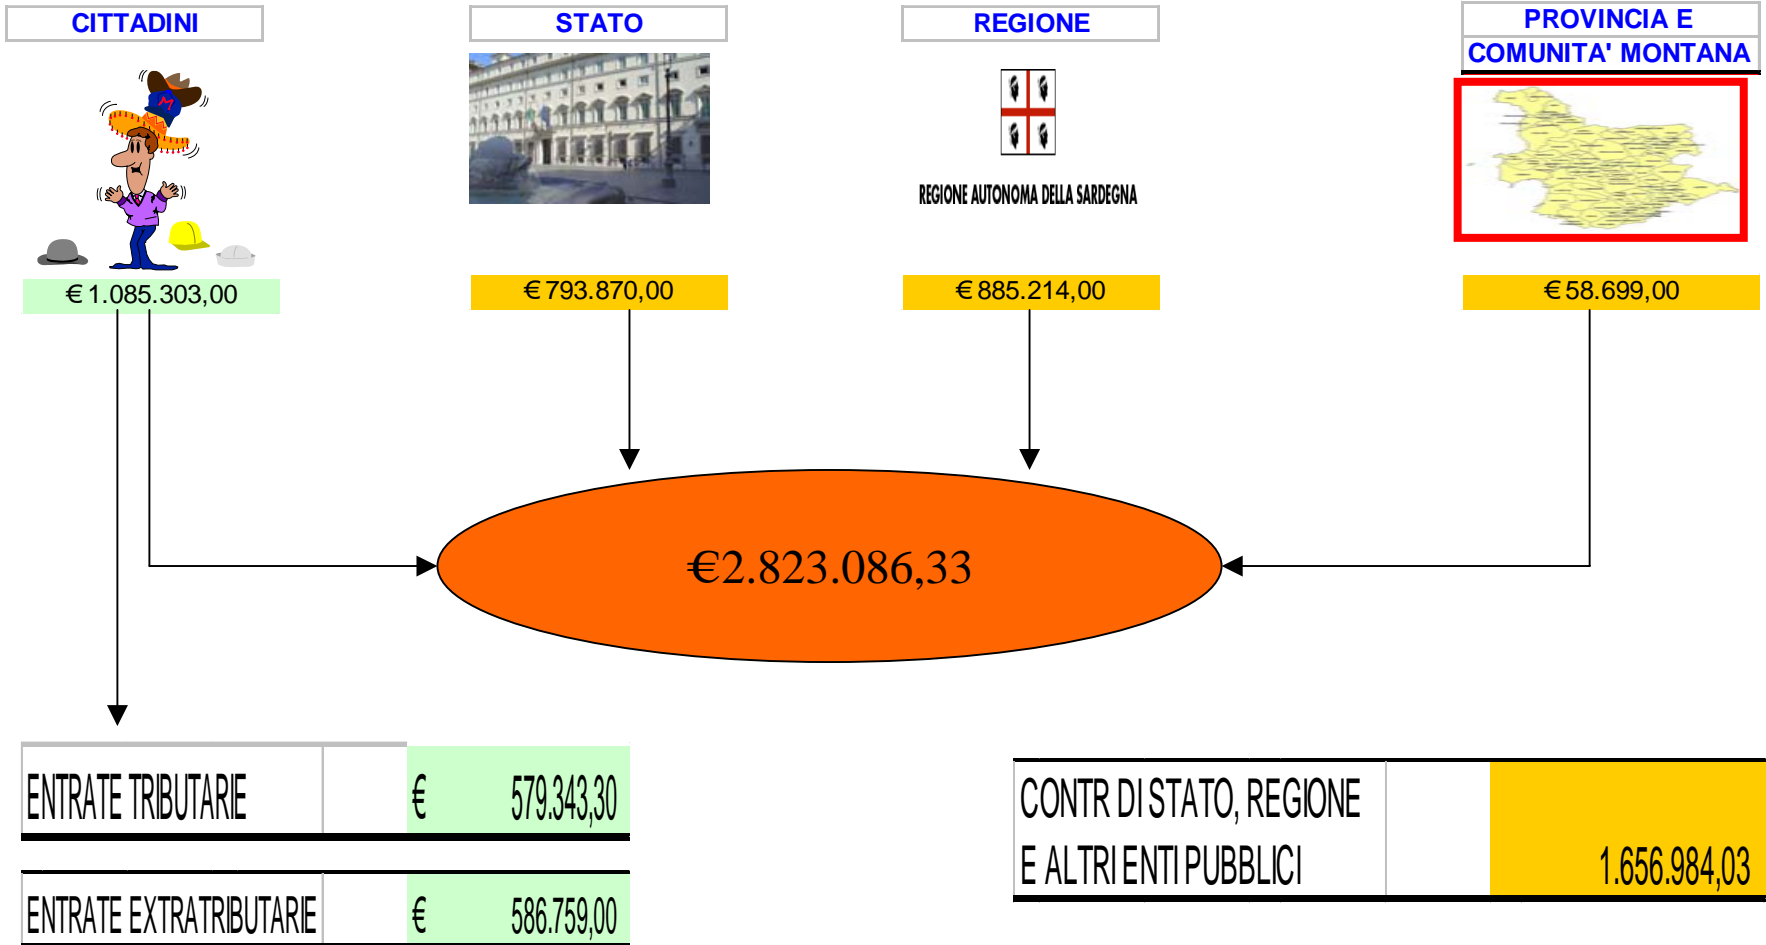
CITTADINI

STATO

REGIONE

PROVINCIA E COMUNITA' MONTANA

REGIONE AUTONOMA DELLA SARDEGNA

€ 1.085.303,00

€ 793.870,00

€ 885.214,00

€ 58.699,00

€2.823.086,33

| ENTRATE TRIBUTARIE | | € | 579.343,30 |
|---|---|---|---|
| ENTRATE EXTRATRIBUTARIE | | € | 586.759,00 |

| CONTR DI STATO, REGIONE E ALTRI ENTI PUBBLICI | | 1.656.984,03 |
|---|---|---|